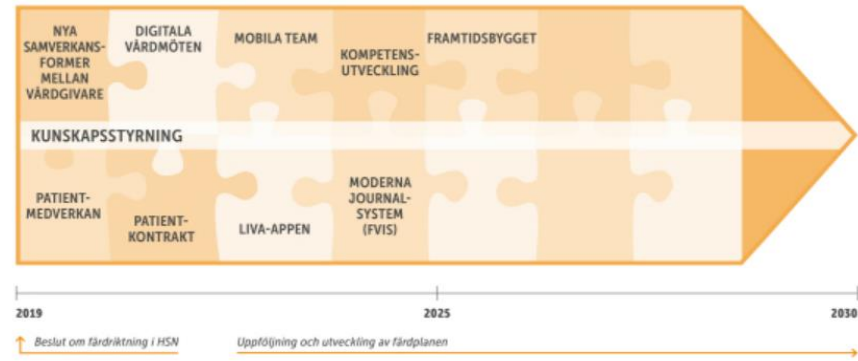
NYA SAMVERKANSFORMER MELLAN VÅRDGIVARE

DIGITALA VÅRDMÖTEN

MOBILA TEAM

KOMPETENSUTVECKLING

FRAMTIDSBYGGET

KUNSKAPSSTYRNING

PATIENTMEDVERKAN

PATIENTKONTRAKT

LIVA-APPEN

MODERNA JOURNALSYSTEM (FVIS)

2019

2025

2030

Beslut om färdriktning i HSN

Uppföljning och utveckling av färdplanen